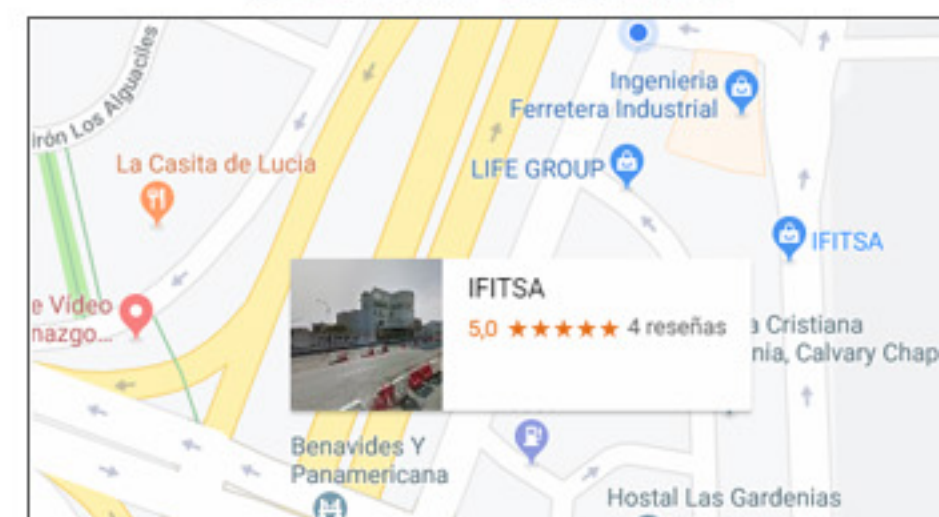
irón Los Alguaciles

Ingenieria Ferretera Industrial

La Casita de Lucia

LIFE GROUP

IFITSA

e Video nazgo...

IFITSA
5,0 ★★★★★ 4 reseñas

a Cristiana nia, Calvary Chap

Benavides Y Panamericana

Hostal Las Gardenias